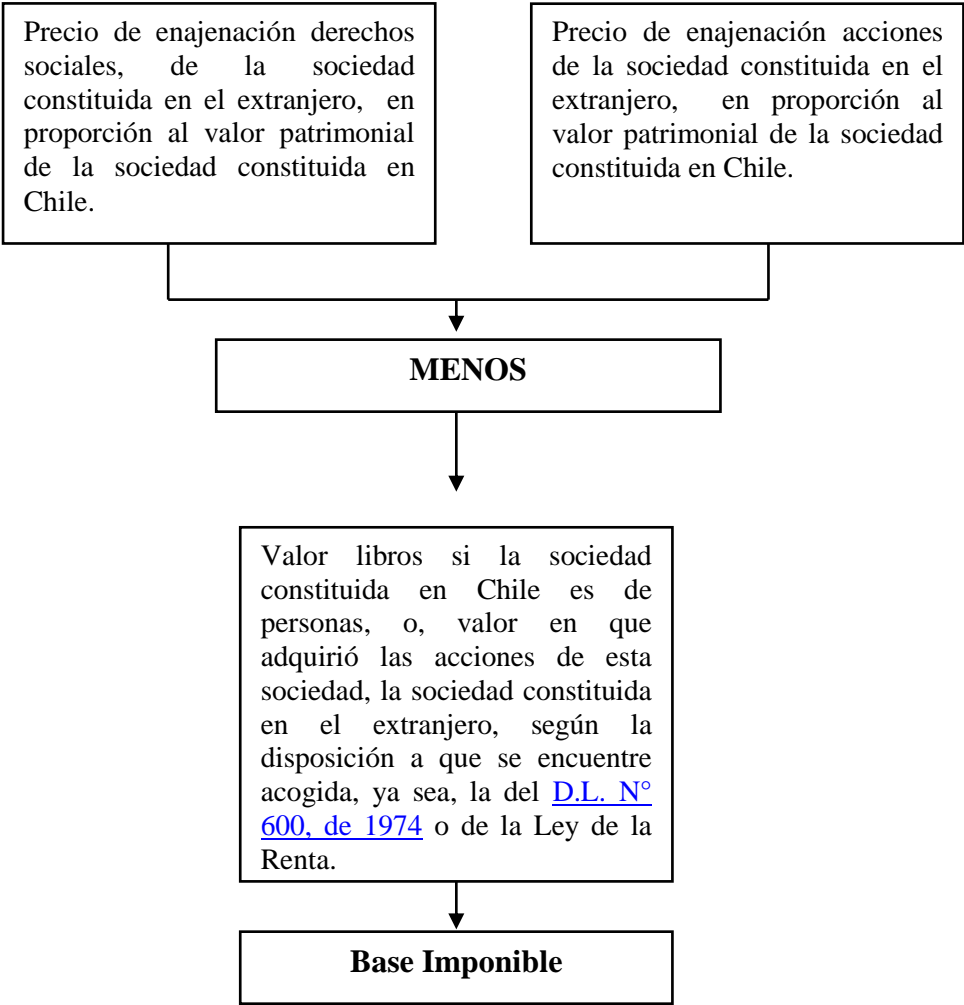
Precio de enajenación derechos sociales, de la sociedad constituida en el extranjero, en proporción al valor patrimonial de la sociedad constituida en Chile.

Precio de enajenación acciones de la sociedad constituida en el extranjero, en proporción al valor patrimonial de la sociedad constituida en Chile.

**MENOS**

Valor libros si la sociedad constituida en Chile es de personas, o, valor en que adquirió las acciones de esta sociedad, la sociedad constituida en el extranjero, según la disposición a que se encuentre acogida, ya sea, la del D.L. N° 600, de 1974 o de la Ley de la Renta.

**Base Imponible**